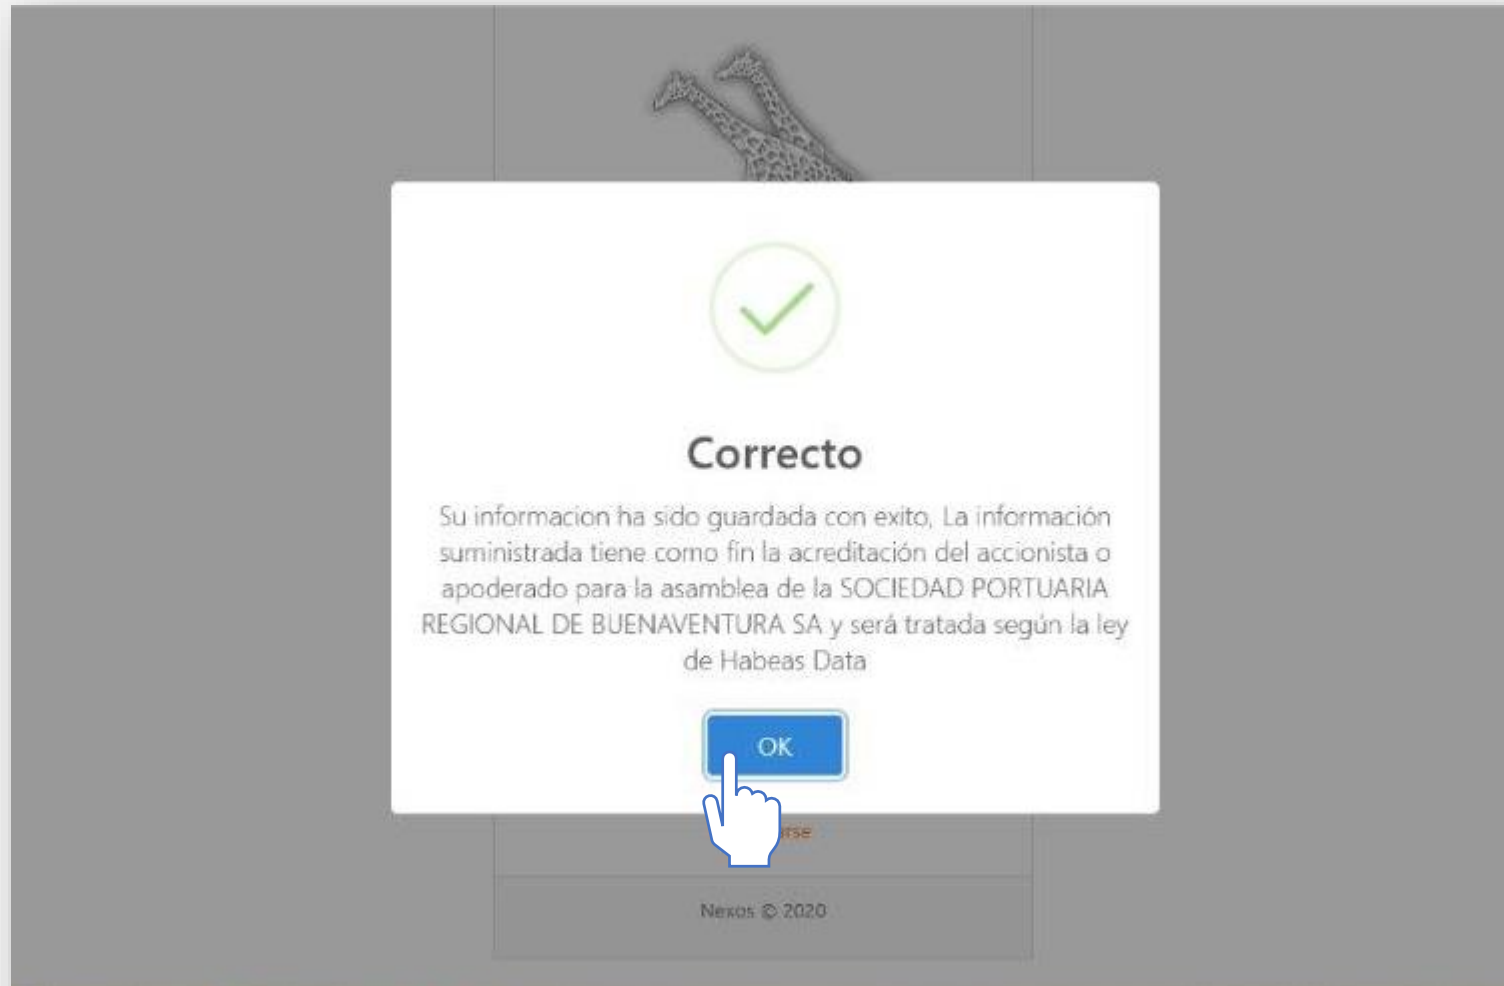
Correcto

Su informacion ha sido guardada con exito, La información suministrada tiene como fin la acreditación del accionista o apoderado para la asamblea de la SOCIEDAD PORTUARIA REGIONAL DE BUENAVENTURA SA y será tratada según la ley de Habeas Data

OK

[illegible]rse

Nexos © 2020